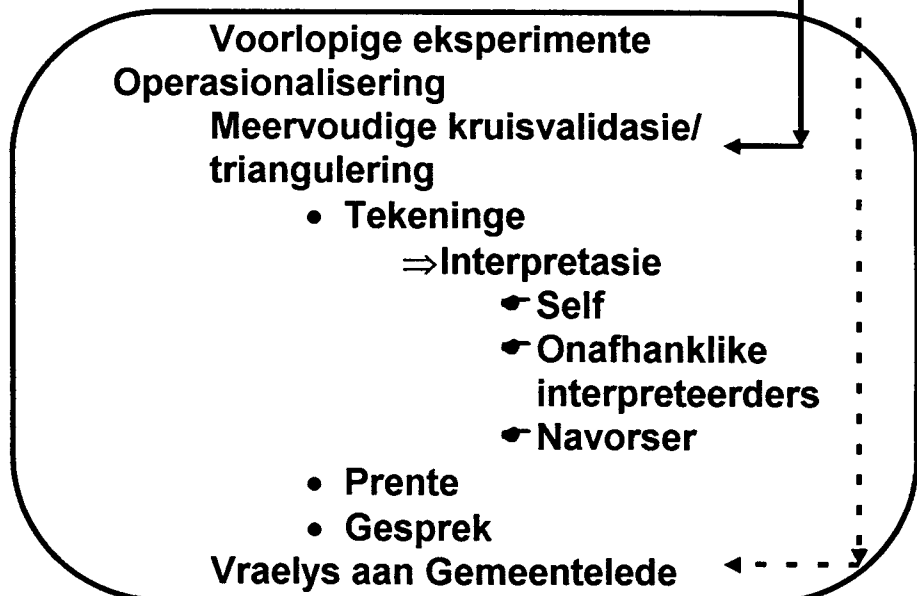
Voorlopige eksperimente
Operasionalisering
Meervoudige kruisvalidasie/ triangulering
• Tekeninge
⇒Interpretasie
☛ Self
☛ Onafhanklike interpreteerders
☛ Navorser
• Prente
• Gesprek
Vraelys aan Gemeentelede